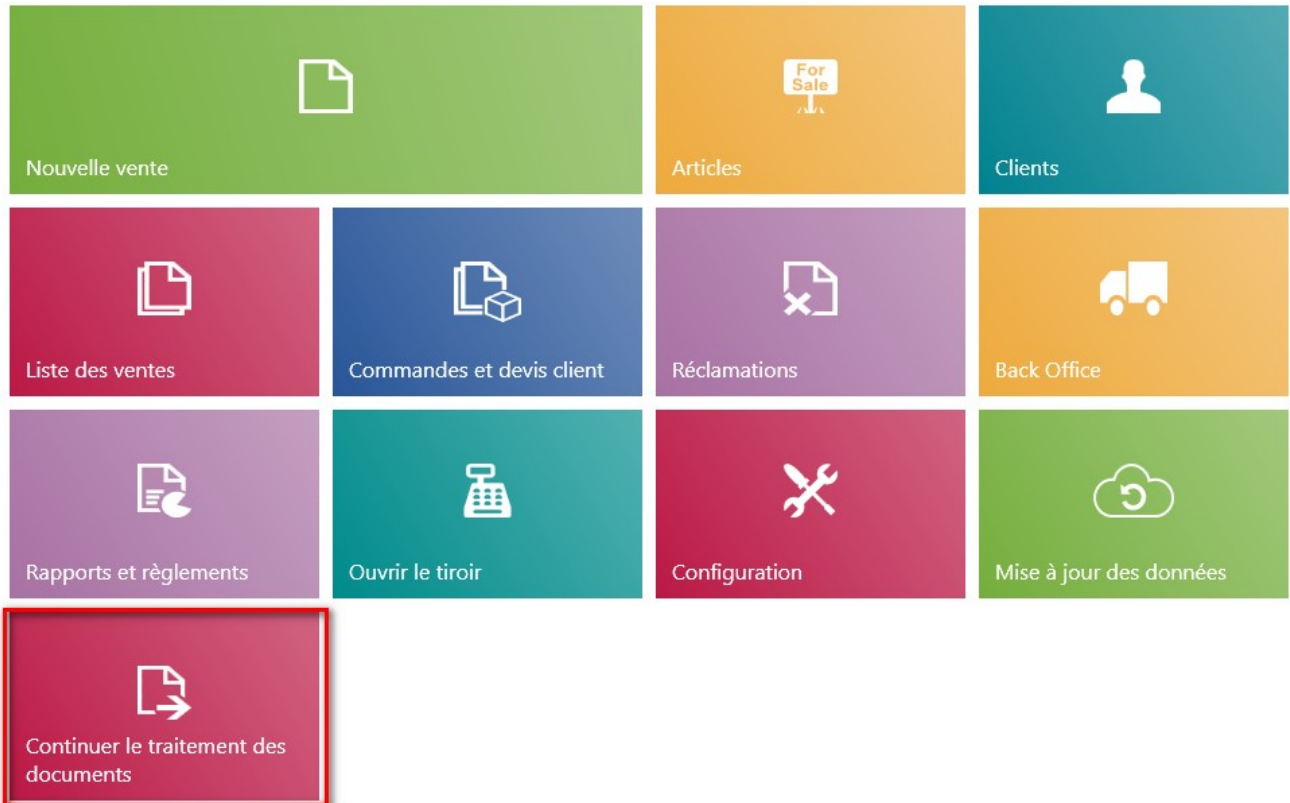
Nouvelle vente

For Sale

Articles

Clients

Liste des ventes

Commandes et devis client

Réclamations

Back Office

Rapports et règlements

Ouvrir le tiroir

Configuration

Mise à jour des données

Continuer le traitement des documents